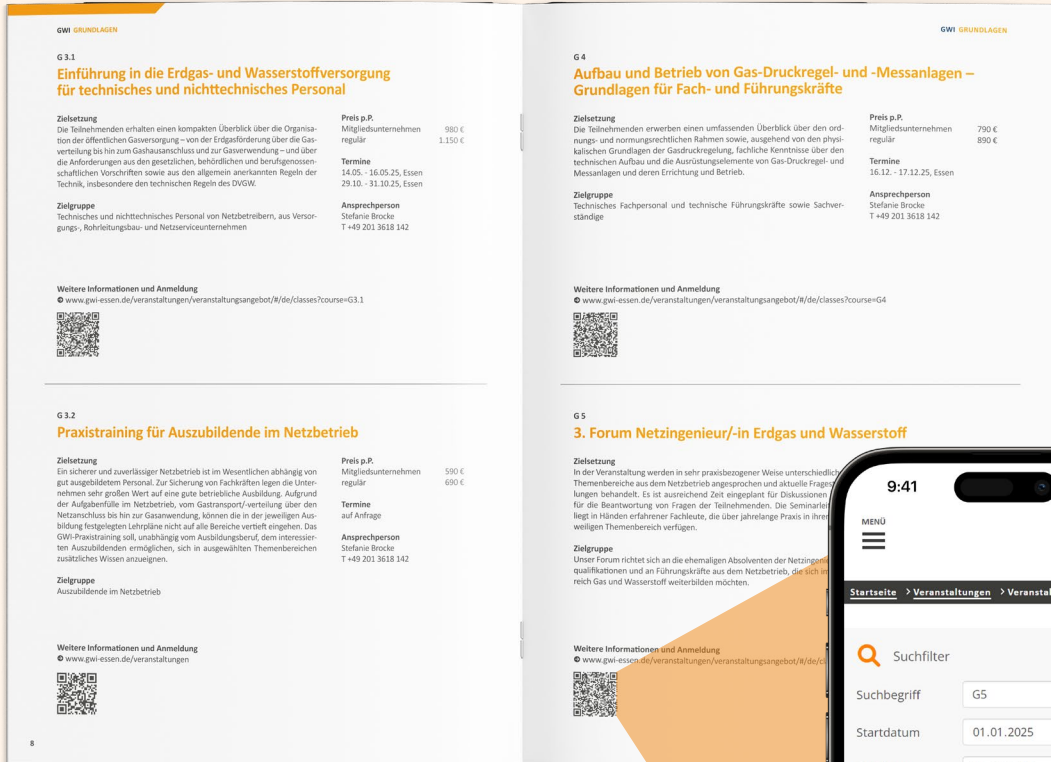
GWI GRUNDLAGEN

G 3.1
Einführung in die Erdgas- und Wasserstoffversorgung für technisches und nichttechnisches Personal

Zielsetzung
Die Teilnehmenden erhalten einen kompakten Überblick über die Organisation der öffentlichen Gasversorgung – von der Erdgasförderung über die Gasverteilung bis hin zum Gashausanschluss und zur Gasverwendung – und über die Anforderungen aus den gesetzlichen, behördlichen und berufsgenossenschaftlichen Vorschriften sowie aus den allgemein anerkannten Regeln der Technik, insbesondere den technischen Regeln des DVGW.

Zielgruppe
Technisches und nichttechnisches Personal von Netzbetreibern, aus Versorgungs-, Rohrleitungsbau- und Netzserviceunternehmen

Preis p.P.
Mitgliedsunternehmen 980 €
regulär 1.150 €

Termine
14.05. - 16.05.25, Essen
29.10. - 31.10.25, Essen

Ansprechperson
Stefanie Brocke
T +49 201 3618 142

Weitere Informationen und Anmeldung
www.gwi-essen.de/veranstaltungen/veranstaltungsangebot/#/de/classes?course=G3.1

G 3.2
Praxistraining für Auszubildende im Netzbetrieb

Zielsetzung
Ein sicherer und zuverlässiger Netzbetrieb ist im Wesentlichen abhängig von gut ausgebildetem Personal. Zur Sicherung von Fachkräften legen die Unternehmen sehr großen Wert auf eine gute betriebliche Ausbildung. Aufgrund der Aufgabenfülle im Netzbetrieb, vom Gastransport/-verteilung über den Netzanschluss bis hin zur Gasanwendung, können die in der jeweiligen Ausbildung festgelegten Lehrpläne nicht auf alle Bereiche vertieft eingehen. Das GWI-Praxistraining soll, unabhängig vom Ausbildungsberuf, dem interessierten Auszubildenden ermöglichen, sich in ausgewählten Themenbereichen zusätzliches Wissen anzueignen.

Zielgruppe
Auszubildende im Netzbetrieb

Preis p.P.
Mitgliedsunternehmen 590 €
regulär 690 €

Termine
auf Anfrage

Ansprechperson
Stefanie Brocke
T +49 201 3618 142

Weitere Informationen und Anmeldung
www.gwi-essen.de/veranstaltungen

8

GWI GRUNDLAGEN

G 4
Aufbau und Betrieb von Gas-Druckregel- und -Messanlagen – Grundlagen für Fach- und Führungskräfte

Zielsetzung
Die Teilnehmenden erwerben einen umfassenden Überblick über den ordnungs- und normungsrechtlichen Rahmen sowie, ausgehend von den physikalischen Grundlagen der Gasdruckregelung, fachliche Kenntnisse über den technischen Aufbau und die Ausrüstungselemente von Gas-Druckregel- und Messanlagen und deren Errichtung und Betrieb.

Zielgruppe
Technisches Fachpersonal und technische Führungskräfte sowie Sachverständige

Preis p.P.
Mitgliedsunternehmen 790 €
regulär 890 €

Termine
16.12. - 17.12.25, Essen

Ansprechperson
Stefanie Brocke
T +49 201 3618 142

Weitere Informationen und Anmeldung
www.gwi-essen.de/veranstaltungen/veranstaltungsangebot/#/de/classes?course=G4

G 5
3. Forum Netzingenieur/-in Erdgas und Wasserstoff

Zielsetzung
In der Veranstaltung werden in sehr praxisbezogener Weise unterschiedlich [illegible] Themenbereiche aus dem Netzbetrieb angesprochen und aktuelle Frage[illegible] lungen behandelt. Es ist ausreichend Zeit eingeplant für Diskussionen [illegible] für die Beantwortung von Fragen der Teilnehmenden. Die Seminarlei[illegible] liegt in Händen erfahrener Fachleute, die über jahrelange Praxis in ihre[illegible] weiligen Themenbereich verfügen.

Zielgruppe
Unser Forum richtet sich an die ehemaligen Absolventen der Netzinge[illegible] qualifikationen und an Führungskräfte aus dem Netzbetrieb, die sich in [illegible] reich Gas und Wasserstoff weiterbilden möchten.

Weitere Informationen und Anmeldung
www.gwi-essen.de/veranstaltungen/veranstaltungsangebot/#/de/c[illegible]

9:41
MENÜ
Startseite > Veranstaltungen > Veransta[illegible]
Suchfilter
Suchbegriff G5
Startdatum 01.01.2025